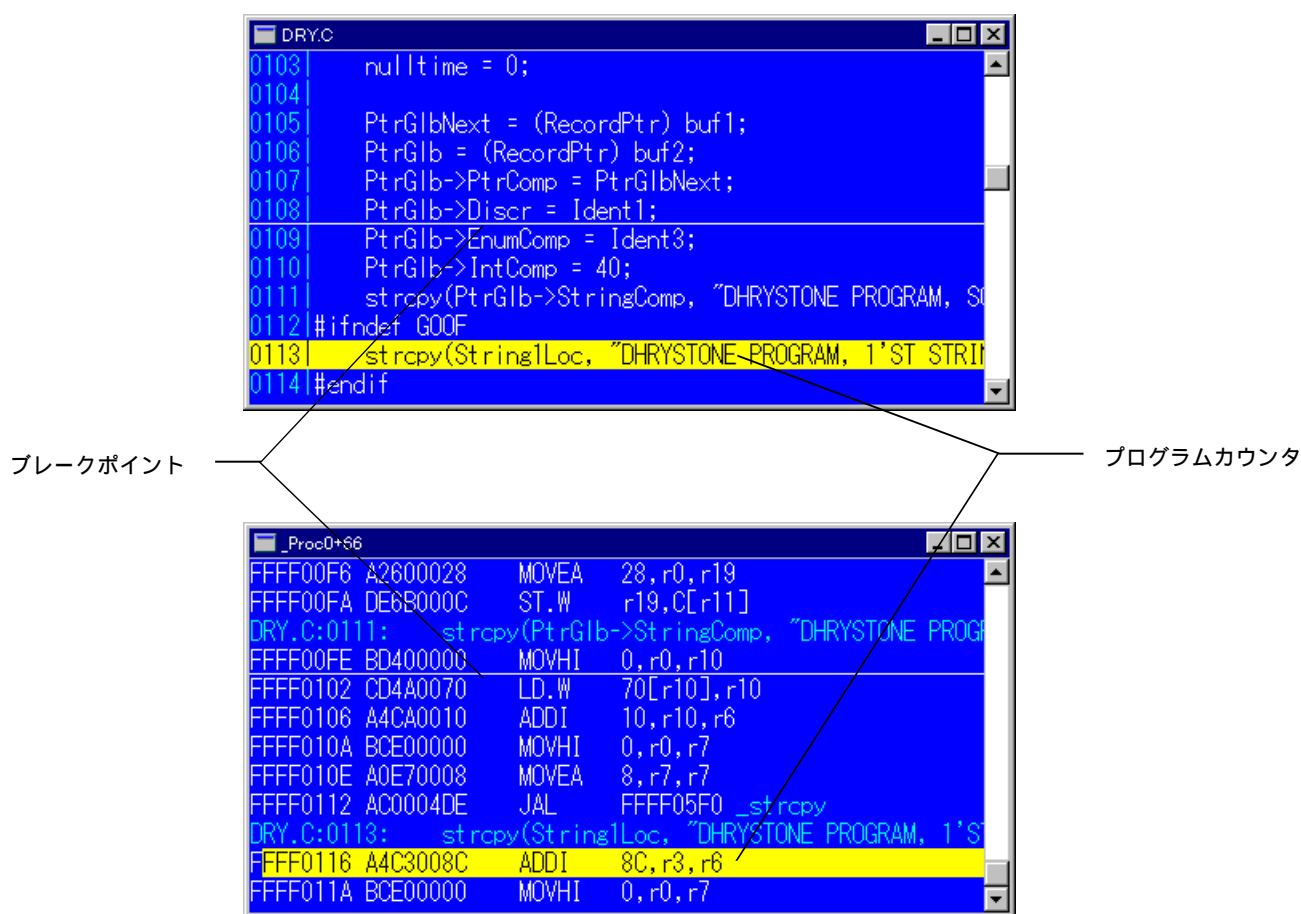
DRY.C

0103| nulltime = 0;
0104|
0105| PtrGlbNext = (RecordPtr) buf1;
0106| PtrGlb = (RecordPtr) buf2;
0107| PtrGlb->PtrComp = PtrGlbNext;
0108| PtrGlb->Discr = Ident1;
0109| PtrGlb->EnumComp = Ident3;
0110| PtrGlb->IntComp = 40;
0111| strcpy(PtrGlb->StringComp, "DHRYSTONE PROGRAM, S
0112|#ifndef GOOF
0113| strcpy(String1Loc, "DHRYSTONE PROGRAM, 1'ST STRI
0114|#endif

ブレークポイント

プログラムカウンタ

_Proc0+66

FFFF00F6 A2600028 MOVEA 28,r0,r19
FFFF00FA DE6B000C ST.W r19,C[r11]
DRY.C:0111: strcpy(PtrGlb->StringComp, "DHRYSTONE PROG
FFFF00FE BD400000 MOVHI 0,r0,r10
FFFF0102 CD4A0070 LD.W 70[r10],r10
FFFF0106 A4CA0010 ADDI 10,r10,r6
FFFF010A BCE00000 MOVHI 0,r0,r7
FFFF010E A0E70008 MOVEA 8,r7,r7
FFFF0112 AC0004DE JAL FFFF05F0 _strcpy
DRY.C:0113: strcpy(String1Loc, "DHRYSTONE PROGRAM, 1'S
FFFF0116 A4C3008C ADDI 8C,r3,r6
FFFF011A BCE00000 MOVHI 0,r0,r7